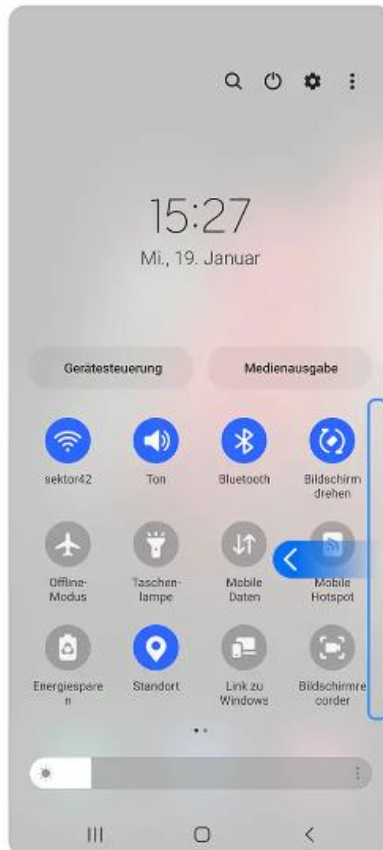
15:27
Mi., 19. Januar

Gerätesteuerung
Medienausgabe

sektor42
Ton
Bluetooth
Bildschirm drehen

Offline-Modus
Taschenlampe
Mobile Daten
Mobile Hotspot

Energiesparen
Standort
Link zu Windows
Bildschirmrecorder